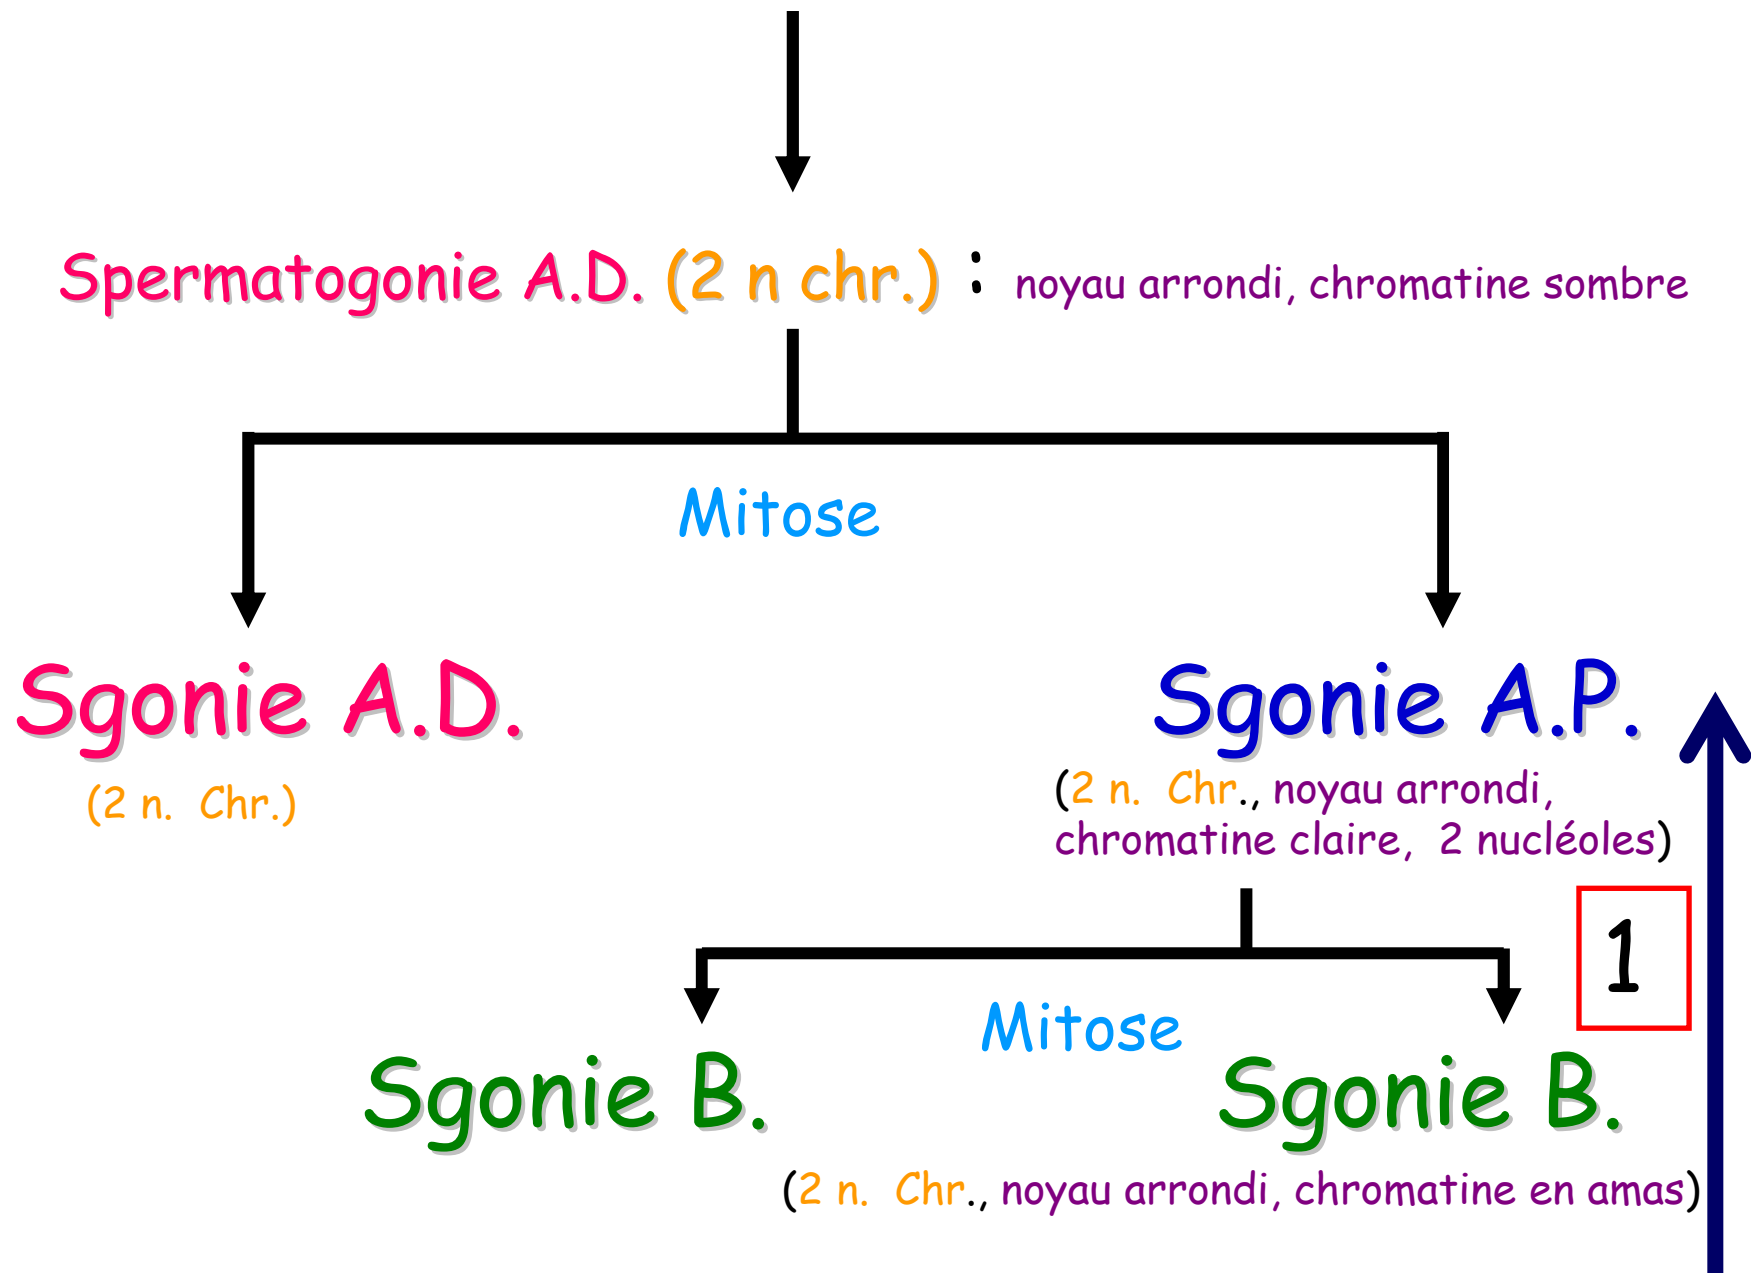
Spermatogonie A.D. (2 n chr.) : noyau arrondi, chromatine sombre

Mitose

Sgonie A.D.
(2 n. Chr.)

Sgonie A.P.
(2 n. Chr., noyau arrondi, chromatine claire, 2 nucléoles)

1

Mitose

Sgonie B.

Sgonie B.
(2 n. Chr., noyau arrondi, chromatine en amas)